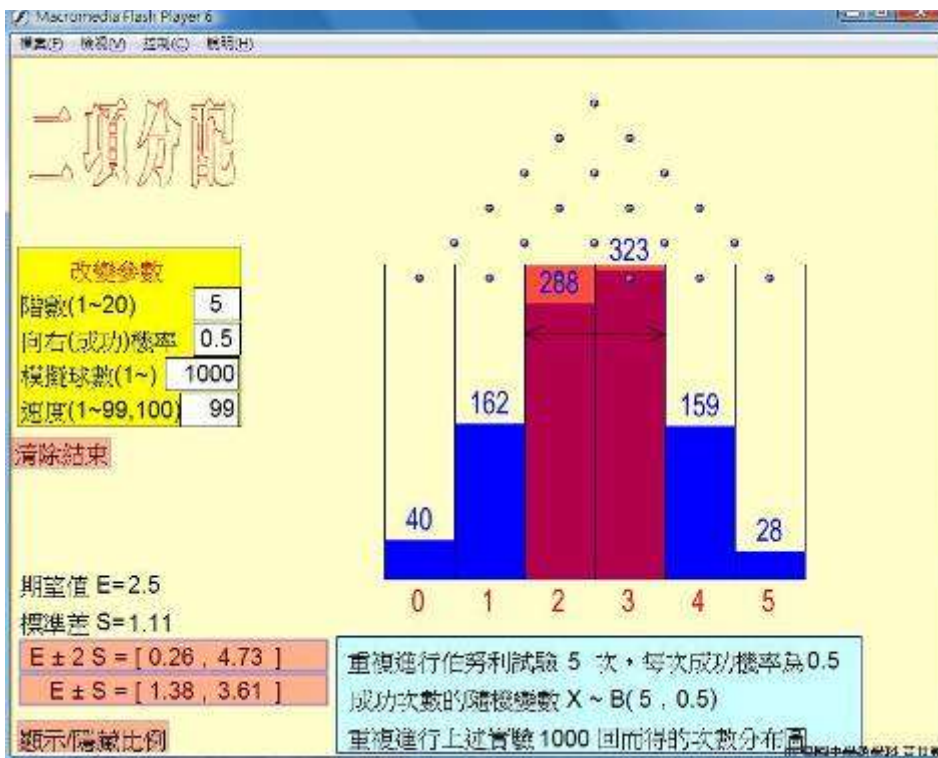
Macromedia Flash Player 6

檔案(F) 檢視(V) 控制(C) 說明(H)

二項分配

改變參數
階數(1~20) 5
向右(成功)機率 0.5
模擬球數(1~) 1000
速度(1~99,100) 99

清除結果

323
288
162
159
40
28

0 1 2 3 4 5

期望值 E=2.5
標準差 S=1.11
E ± 2 S = [ 0.26 , 4.73 ]
E ± S = [ 1.38 , 3.61 ]

顯示/隱藏比例

重複進行伯努利試驗 5 次，每次成功機率為0.5
成功次數的隨機變數 X ~ B( 5 , 0.5)
重複進行上述實驗 1000 回而得的次數分布圖

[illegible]